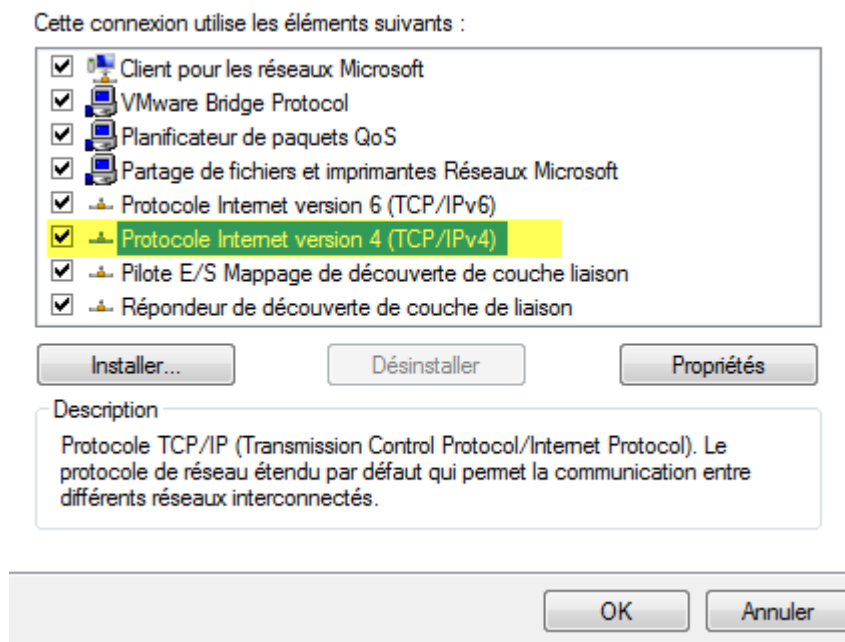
Cette connexion utilise les éléments suivants :

Client pour les réseaux Microsoft
VMware Bridge Protocol
Planificateur de paquets QoS
Partage de fichiers et imprimantes Réseaux Microsoft
Protocole Internet version 6 (TCP/IPv6)
Protocole Internet version 4 (TCP/IPv4)
Pilote E/S Mappage de découverte de couche liaison
Répondeur de découverte de couche de liaison

Installer... | Désinstaller | Propriétés

Description

Protocole TCP/IP (Transmission Control Protocol/Internet Protocol). Le protocole de réseau étendu par défaut qui permet la communication entre différents réseaux interconnectés.

OK | Annuler